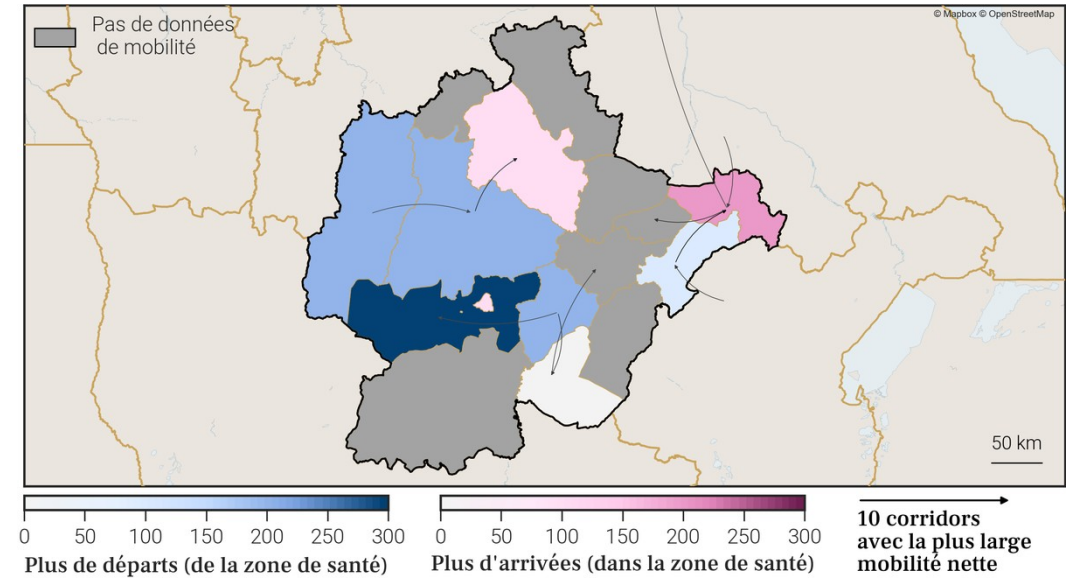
Pas de données de mobilité

© Mapbox © OpenStreetMap

50 km

0 50 100 150 200 250 300
Plus de départs (de la zone de santé)

0 50 100 150 200 250 300
Plus d'arrivées (dans la zone de santé)

10 corridors avec la plus large mobilité nette